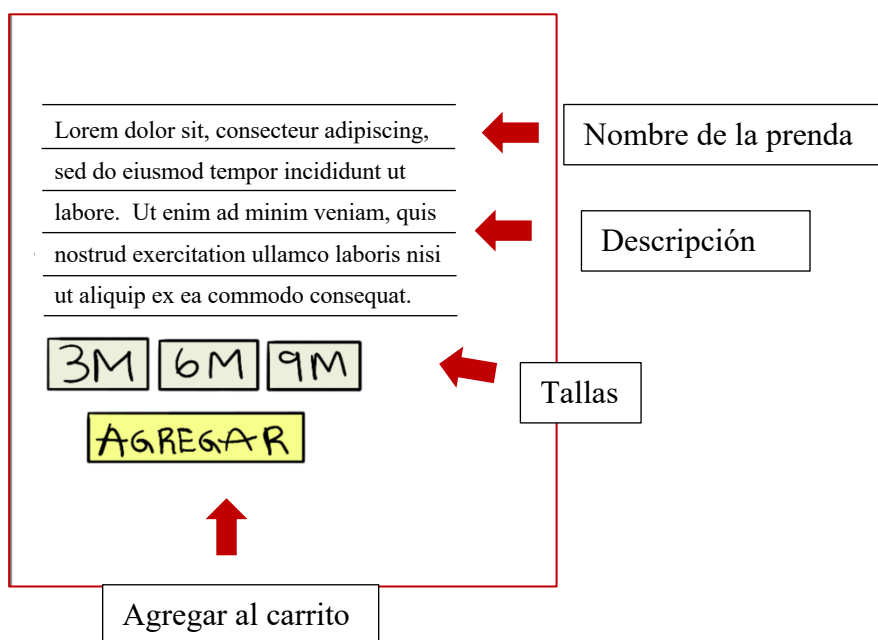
Lorem dolor sit, consecteur adipiscing, sed do eiusmod tempor incididunt ut labore. Ut enim ad minim veniam, quis nostrud exercitation ullamco laboris nisi ut aliquip ex ea commodo consequat.

Nombre de la prenda

Descripción

3M 6M 9M

Tallas

AGREGAR

Agregar al carrito